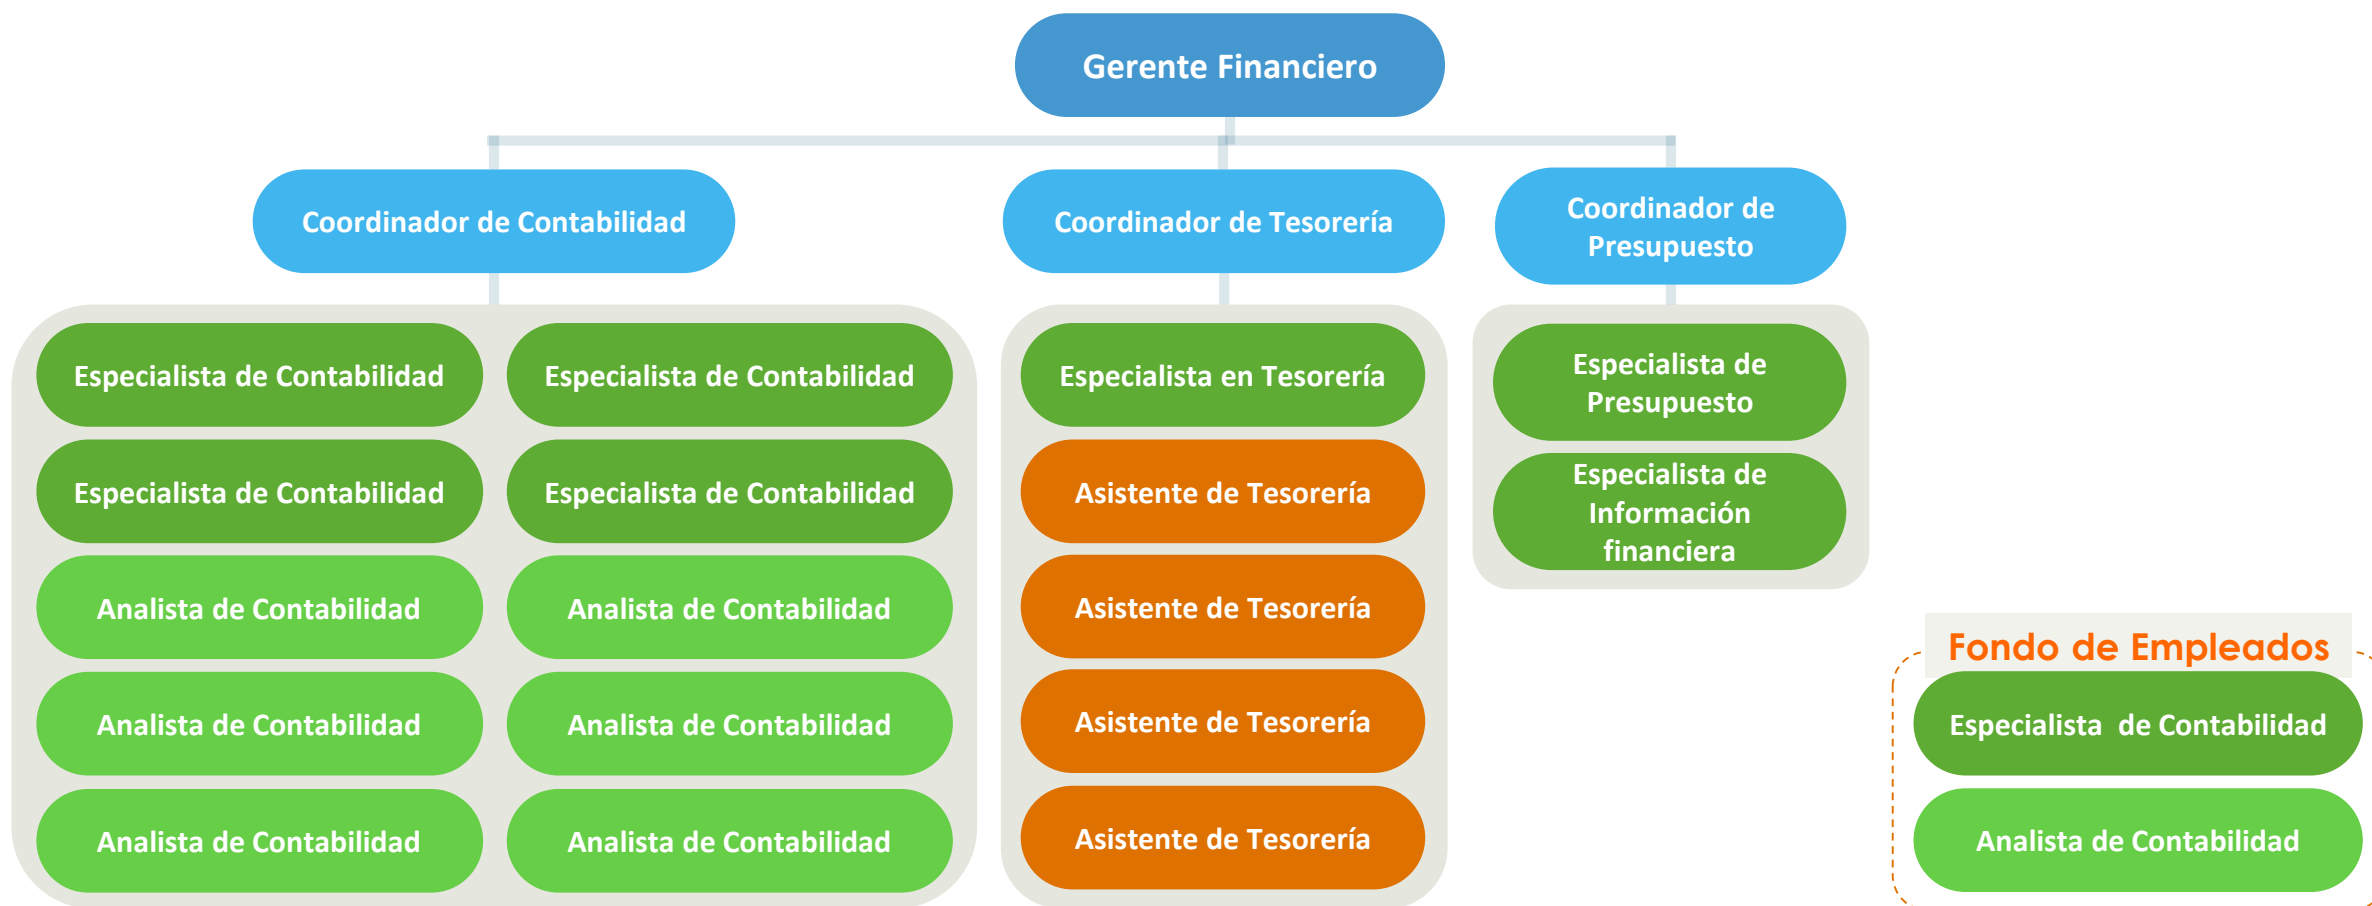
Gerente Financiero

Coordinador de Contabilidad

Coordinador de Tesorería

Coordinador de Presupuesto

Especialista de Contabilidad

Especialista de Contabilidad

Especialista de Contabilidad

Especialista de Contabilidad

Analista de Contabilidad

Analista de Contabilidad

Analista de Contabilidad

Analista de Contabilidad

Analista de Contabilidad

Analista de Contabilidad

Especialista en Tesorería

Asistente de Tesorería

Asistente de Tesorería

Asistente de Tesorería

Asistente de Tesorería

Especialista de Presupuesto

Especialista de Información financiera

Fondo de Empleados

Especialista de Contabilidad

Analista de Contabilidad